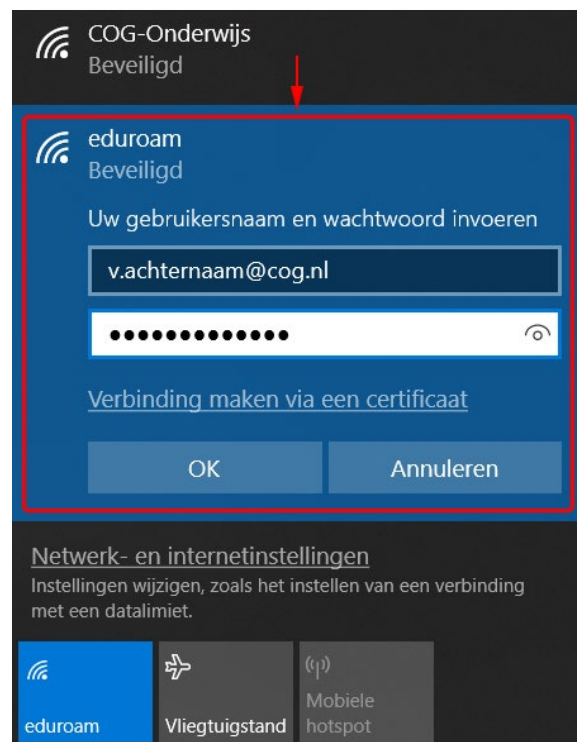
COG-Onderwijs
Beveiligd

eduroam
Beveiligd

Uw gebruikersnaam en wachtwoord invoeren

v.achternaam@cog.nl

••••••••••••••

Verbinding maken via een certificaat

OK

Annuleren

Netwerk- en internetinstellingen

Instellingen wijzigen, zoals het instellen van een verbinding met een datalimiet.

eduroam

Vliegtuigstand

Mobiele hotspot